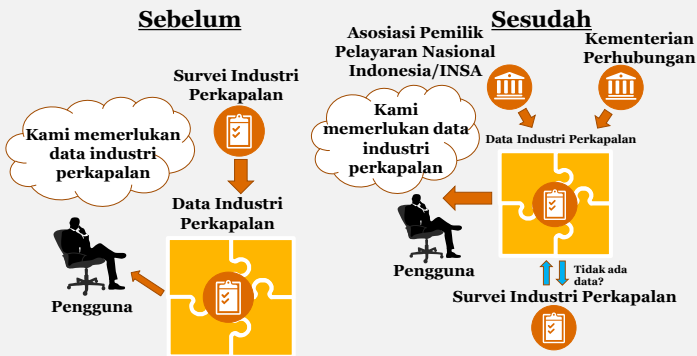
Sebelum

Survei Industri Perkapalan

Kami memerlukan data industri perkapalan

Data Industri Perkapalan

Pengguna

Sesudah

Asosiasi Pemilik Pelayaran Nasional Indonesia/INSA

Kementerian Perhubungan

Kami memerlukan data industri perkapalan

Data Industri Perkapalan

Pengguna

Tidak ada data?

Survei Industri Perkapalan